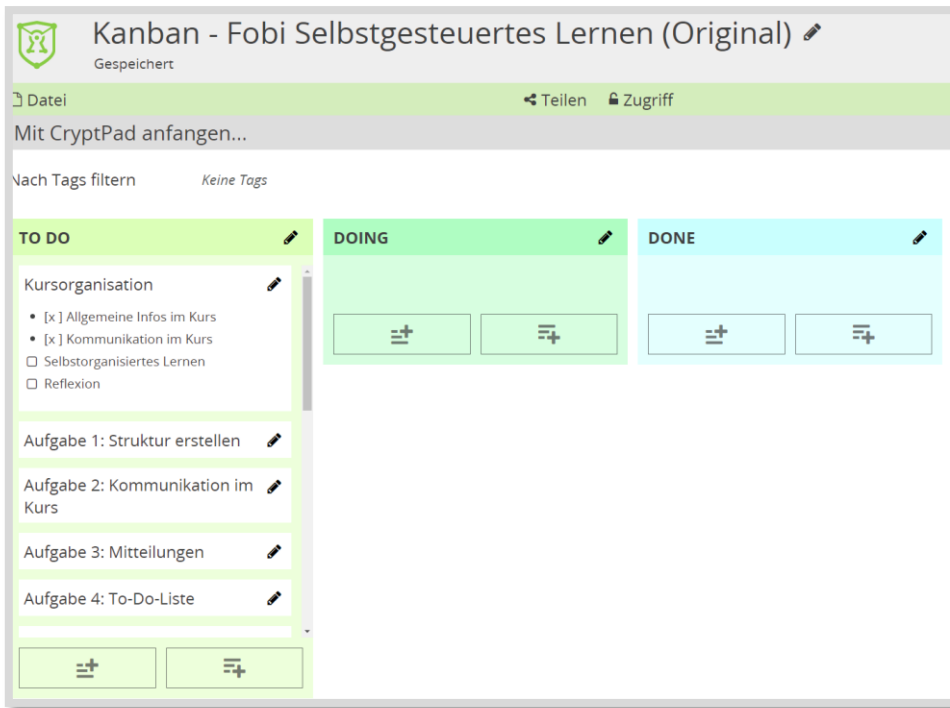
Kanban - Fobi Selbstgesteuertes Lernen (Original)
Gespeichert

Datei
Teilen
Zugriff

Mit CryptPad anfangen...

Nach Tags filtern
Keine Tags

TO DO

Kursorganisation
- [x ] Allgemeine Infos im Kurs
- [x ] Kommunikation im Kurs
- ☐ Selbstorganisiertes Lernen
- ☐ Reflexion

Aufgabe 1: Struktur erstellen

Aufgabe 2: Kommunikation im Kurs

Aufgabe 3: Mitteilungen

Aufgabe 4: To-Do-Liste

DOING

DONE